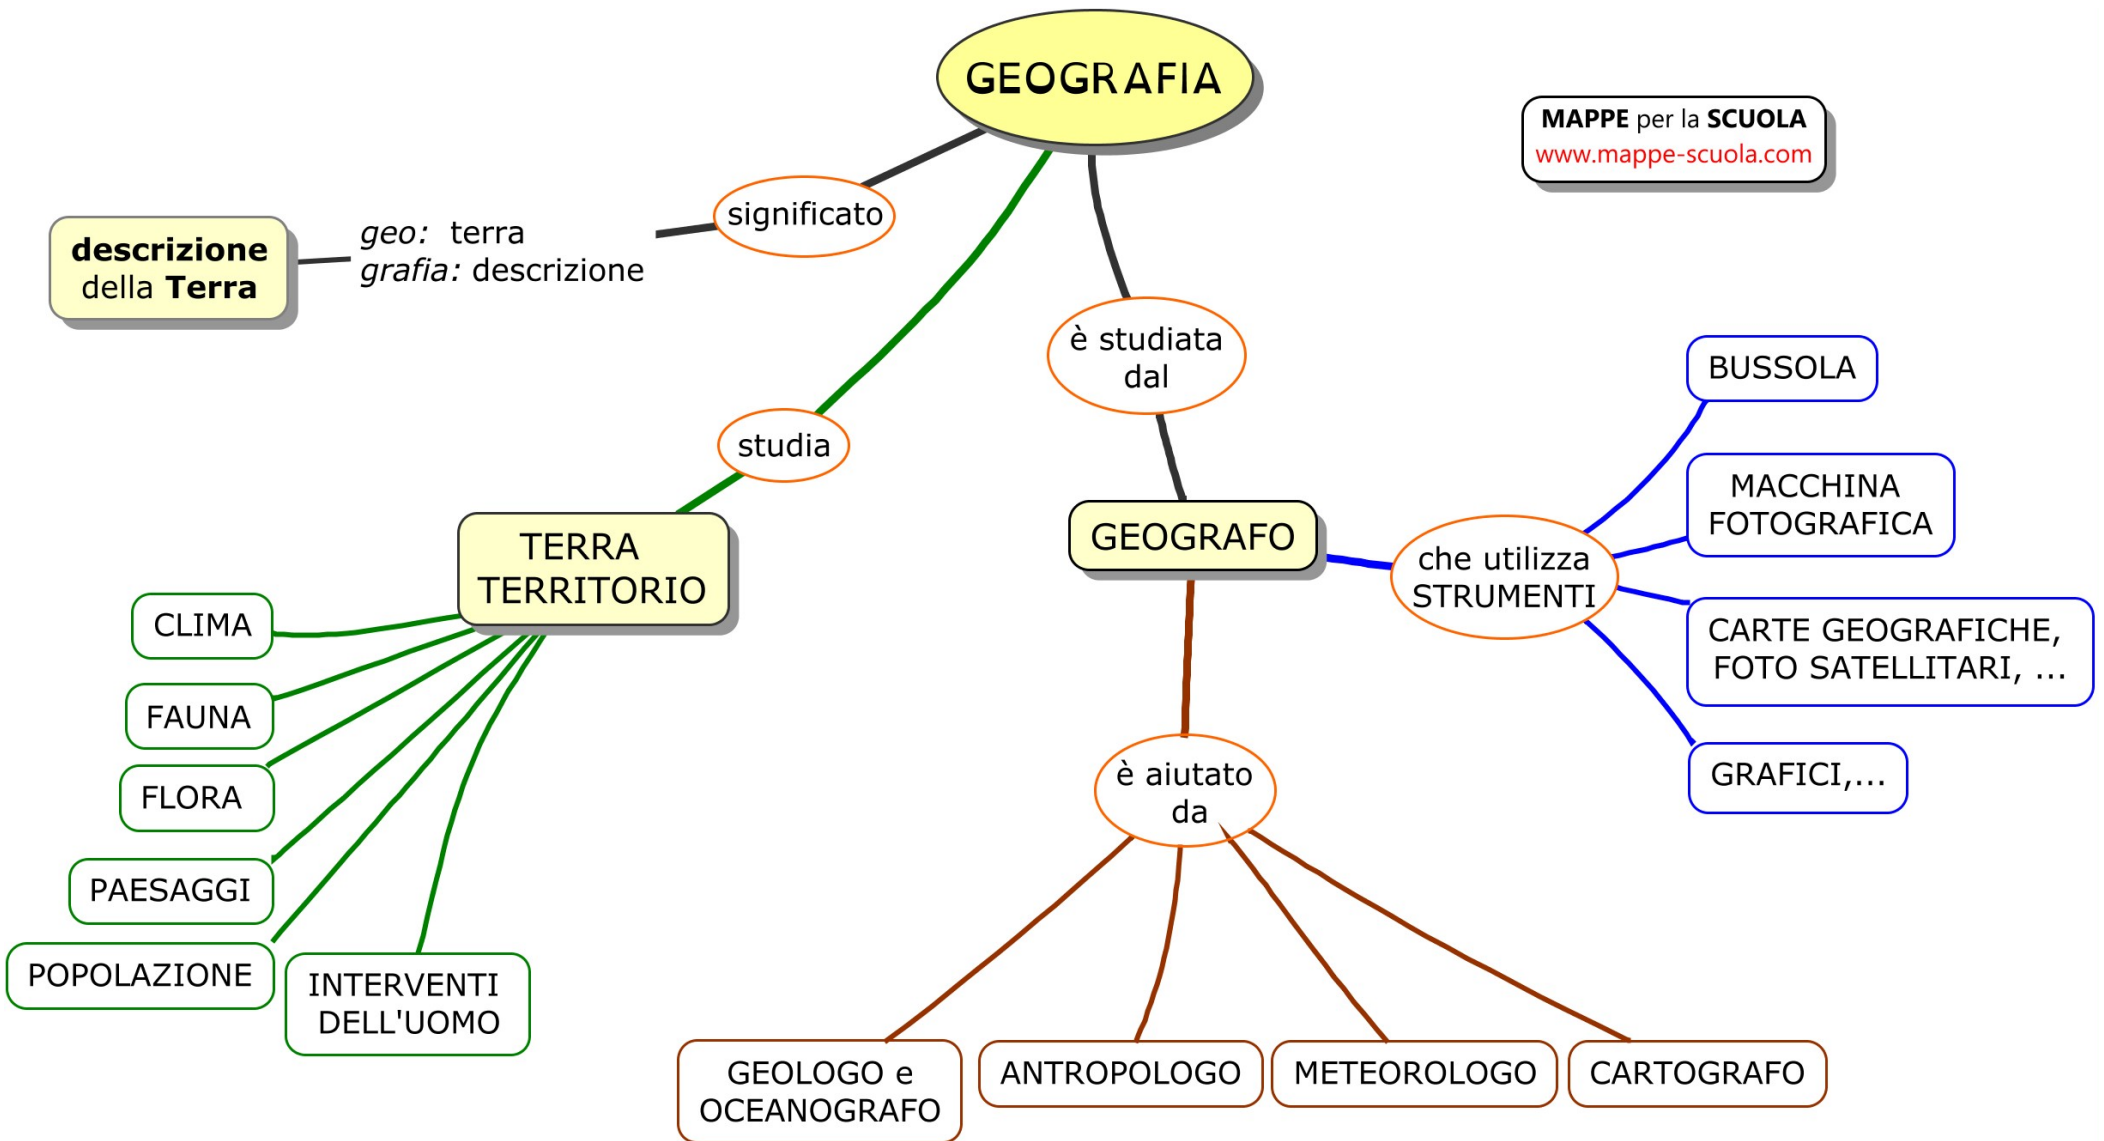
GEOGRAFIA

MAPPE per la SCUOLA
www.mappe-scuola.com

significato

descrizione della Terra

*geo:* terra
*grafia:* descrizione

studia

TERRA TERRITORIO

CLIMA

FAUNA

FLORA

PAESAGGI

POPOLAZIONE

INTERVENTI DELL'UOMO

è studiata dal

GEOGRAFO

che utilizza STRUMENTI

BUSSOLA

MACCHINA FOTOGRAFICA

CARTE GEOGRAFICHE, FOTO SATELLITARI, ...

GRAFICI,...

è aiutato da

GEOLOGO e OCEANOGRAFO

ANTROPOLOGO

METEOROLOGO

CARTOGRAFO